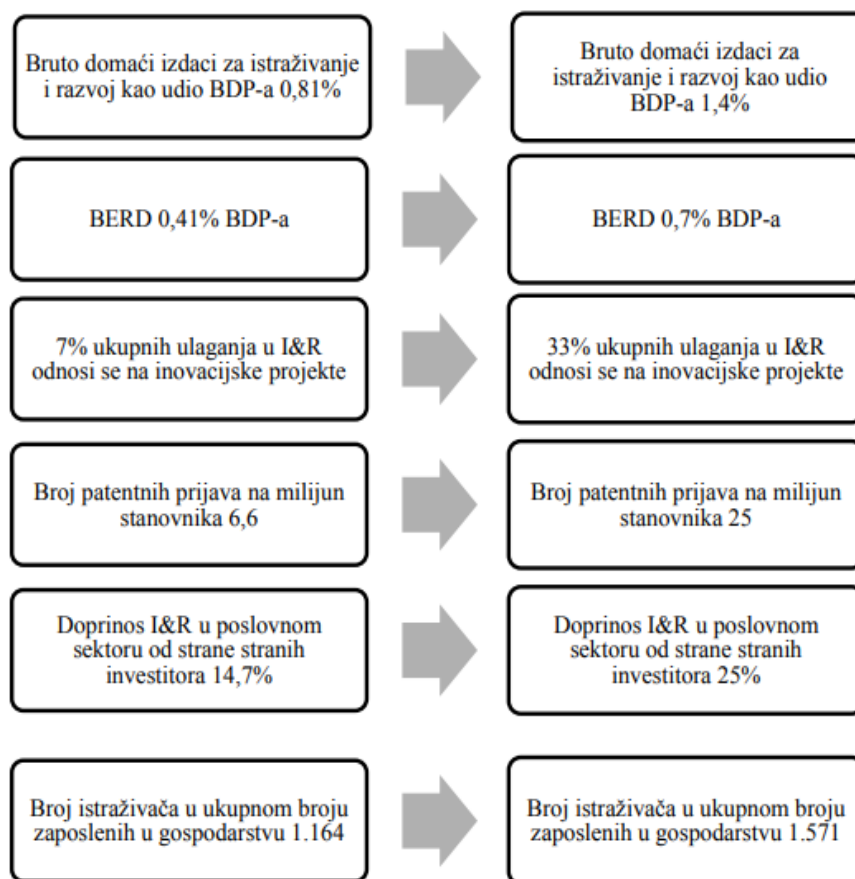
Bruto domaći izdaci za istraživanje i razvoj kao udio BDP-a 0,81%

Bruto domaći izdaci za istraživanje i razvoj kao udio BDP-a 1,4%

BERD 0,41% BDP-a

BERD 0,7% BDP-a

7% ukupnih ulaganja u I&R odnosi se na inovacijske projekte

33% ukupnih ulaganja u I&R odnosi se na inovacijske projekte

Broj patentnih prijava na milijun stanovnika 6,6

Broj patentnih prijava na milijun stanovnika 25

Doprinos I&R u poslovnom sektoru od strane stranih investitora 14,7%

Doprinos I&R u poslovnom sektoru od strane stranih investitora 25%

Broj istraživača u ukupnom broju zaposlenih u gospodarstvu 1.164

Broj istraživača u ukupnom broju zaposlenih u gospodarstvu 1.571